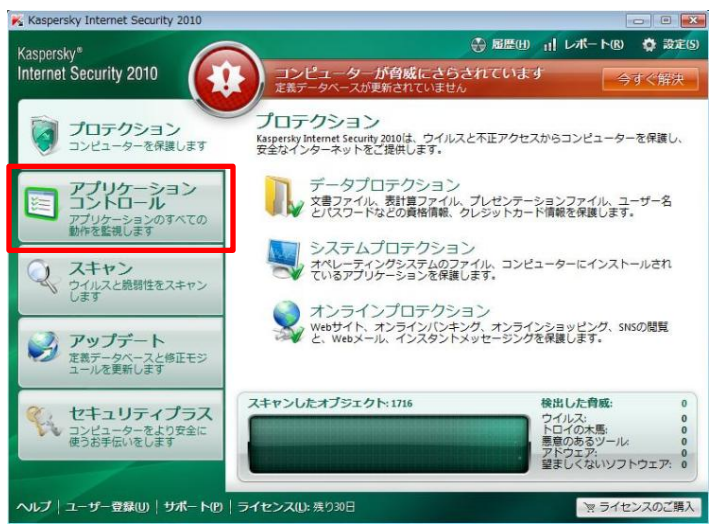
Kaspersky Internet Security 2010

Kaspersky®
Internet Security 2010

履歴(H) レポート(R) 設定(S)

コンピューターが脅威にさらされています
定義データベースが更新されていません

今すぐ解決

プロテクション
コンピューターを保護します

アプリケーションコントロール
アプリケーションのすべての動作を監視します

スキャン
ウイルスと脆弱性をスキャンします

アップデート
定義データベースと修正モジュールを更新します

セキュリティプラス
コンピューターをより安全に使うお手伝いをします

プロテクション
Kaspersky Internet Security 2010は、ウイルスと不正アクセスからコンピューターを保護し、安全なインターネットをご提供します。

データプロテクション
文書ファイル、表計算ファイル、プレゼンテーションファイル、ユーザー名とパスワードなどの資格情報、クレジットカード情報を保護します。

システムプロテクション
オペレーティングシステムのファイル、コンピューターにインストールされているアプリケーションを保護します。

オンラインプロテクション
Webサイト、オンラインバンキング、オンラインショッピング、SNSの閲覧と、Webメール、インスタントメッセージングを保護します。

スキャンしたオブジェクト: 1716

| 検出した脅威: | |
|---|---|
| ウイルス: | 0 |
| トロイの木馬: | 0 |
| 悪意のあるツール: | 0 |
| アドウェア: | 0 |
| 望ましくないソフトウェア: | 0 |

ヘルプ | ユーザー登録(U) | サポート(P) | ライセンス(L): 残り30日

ライセンスのご購入